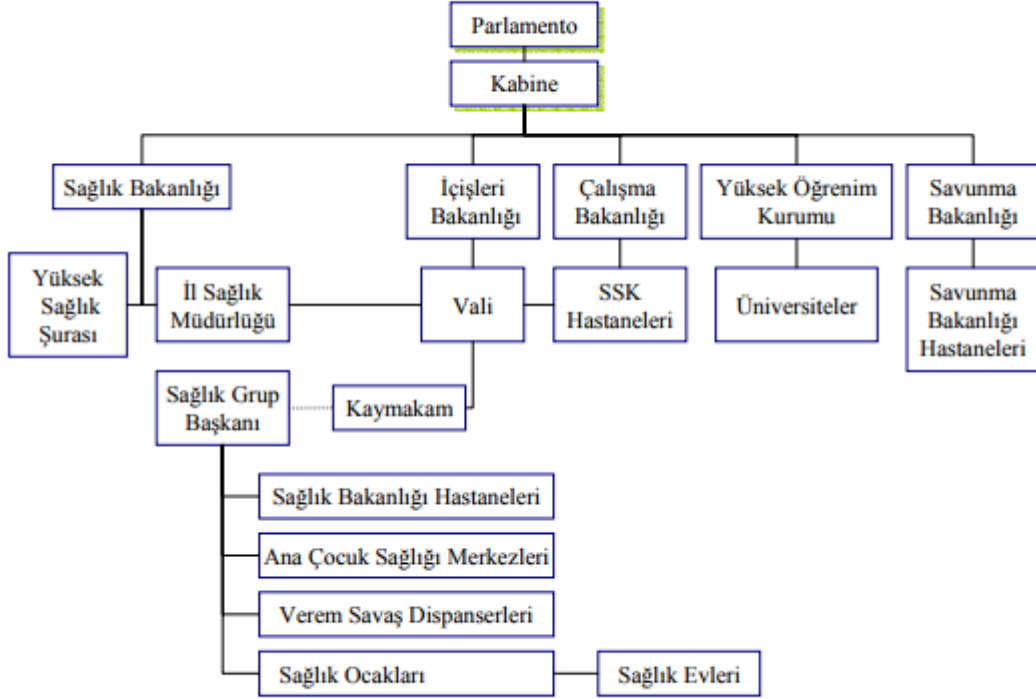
Parlamento

Kabine

Sağlık Bakanlığı

İçişleri Bakanlığı

Çalışma Bakanlığı

Yüksek Öğrenim Kurumu

Savunma Bakanlığı

Yüksek Sağlık Şurası

İl Sağlık Müdürlüğü

Vali

SSK Hastaneleri

Üniversiteler

Savunma Bakanlığı Hastaneleri

Sağlık Grup Başkanı

Kaymakam

Sağlık Bakanlığı Hastaneleri

Ana Çocuk Sağlığı Merkezleri

Verem Savaş Dispanserleri

Sağlık Ocakları

Sağlık Evleri